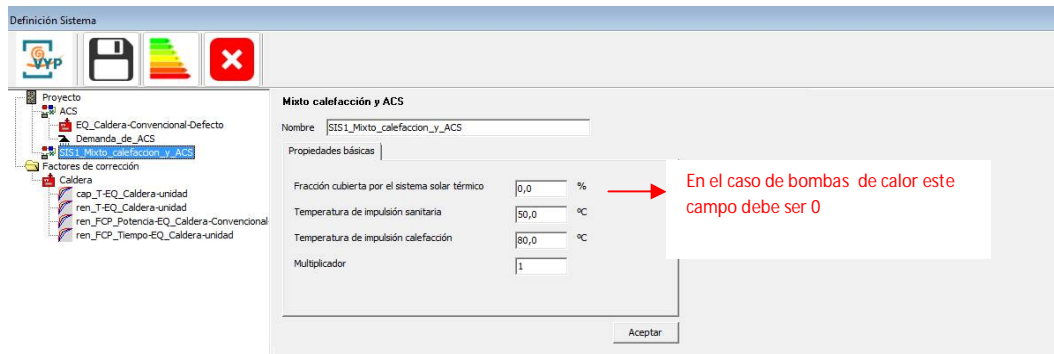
Definición Sistema

VYP

Proyecto
ACS
EQ_Caldera-Convencional-Defecto
Demanda_de_ACS
SIS1_Mixto_calefaccion_y_ACS
Factores de corrección
Caldera
cap_T-EQ_Caldera-unidad
ren_T-EQ_Caldera-unidad
ren_FCP_Potencia-EQ_Caldera-Convencional
ren_FCP_Tiempo-EQ_Caldera-unidad

Mixto calefacción y ACS

Nombre SIS1_Mixto_calefaccion_y_ACS

Propiedades básicas

Fracción cubierta por el sistema solar térmico 0,0 %

Temperatura de impulsión sanitaria 50,0 ºC

Temperatura de impulsión calefacción 80,0 ºC

Multiplicador 1

Aceptar

En el caso de bombas de calor este campo debe ser 0